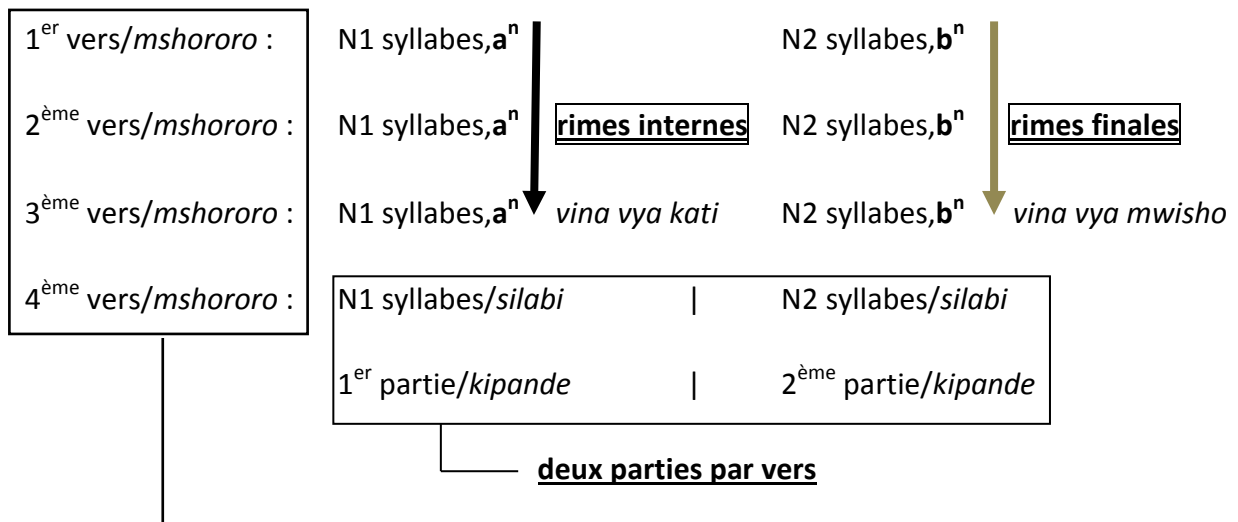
1$^{er}$ vers/mshororo : N1 syllabes,**a$^{n}$** N2 syllabes,**b$^{n}$**

2$^{ème}$ vers/mshororo : N1 syllabes,**a$^{n}$** **rimes internes** N2 syllabes,**b$^{n}$** **rimes finales**

3$^{ème}$ vers/mshororo : N1 syllabes,**a$^{n}$** vina vya kati N2 syllabes,**b$^{n}$** vina vya mwisho

4$^{ème}$ vers/mshororo : N1 syllabes/silabi | N2 syllabes/silabi

1$^{er}$ partie/kipande | 2$^{ème}$ partie/kipande

**deux parties par vers**